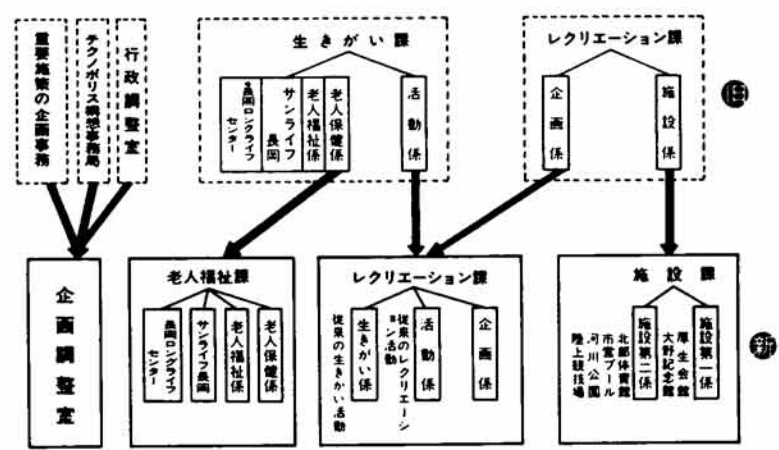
重要施策の企画事務

テクノポリス推進事務局

行政調整室

生きがい課

長岡ロングライフセンター

サンライフ長岡

老人福祉係

老人保健係

活動係

レクリエーション課

企画係

施設係

旧

企画調整室

老人福祉課

長岡ロングライフセンター

サンライフ長岡

老人福祉係

老人保健係

レクリエーション課

生きがい係

従来の生きがい活動

活動係

従来のレクリエーション活動

企画係

施設課

施設第二係

北部体育館
市営プール
河川公園
陸上競技場

施設第一係

厚生会館
大野記念館

新